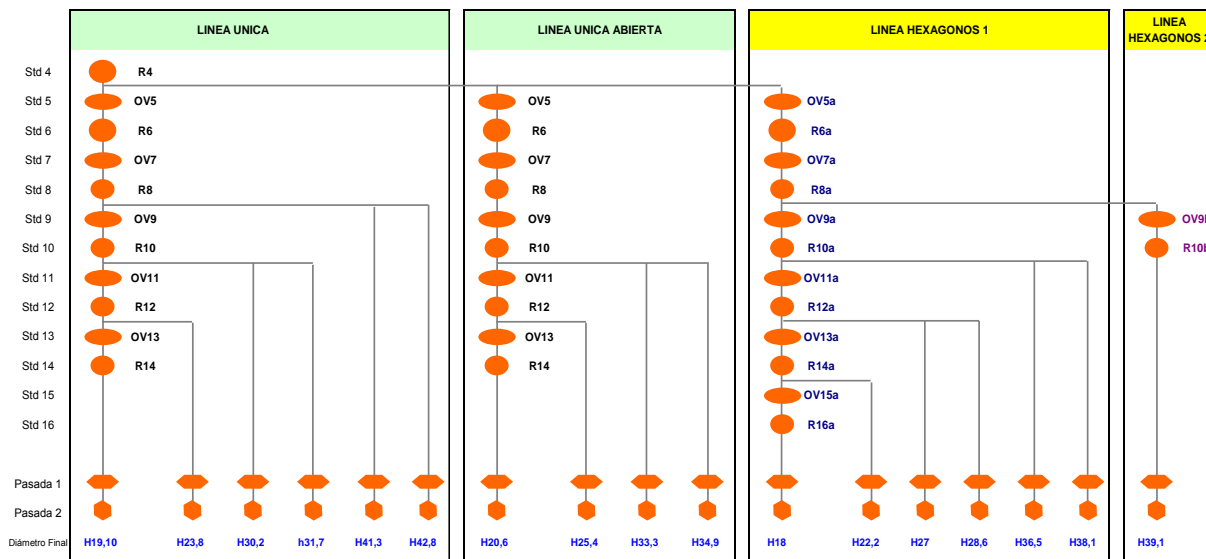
LINEA UNICA

LINEA UNICA ABIERTA

LINEA HEXAGONOS 1

LINEA HEXAGONOS 2

Std 4
Std 5
Std 6
Std 7
Std 8
Std 9
Std 10
Std 11
Std 12
Std 13
Std 14
Std 15
Std 16

Pasada 1
Pasada 2
Diámetro Final

R4
OV5
R6
OV7
R8
OV9
R10
OV11
R12
OV13
R14

H19,10 H23,8 H30,2 h31,7 H41,3 H42,8

OV5
R6
OV7
R8
OV9
R10
OV11
R12
OV13
R14

H20,6 H25,4 H33,3 H34,9

OV5a
R6a
OV7a
R8a
OV9a
R10a
OV11a
R12a
OV13a
R14a
OV15a
R16a

H18 H22,2 H27 H28,6 H36,5 H38,1

OV9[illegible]
R10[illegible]

H39,1